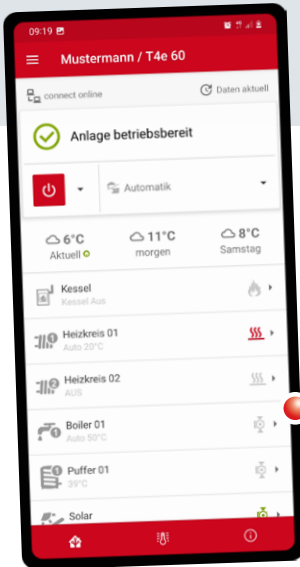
09:19

Mustermann / T4e 60

connect online

Daten aktuell

Anlage betriebsbereit

Automatik

6°C
Aktuell

11°C
morgen

8°C
Samstag

Kessel
Kessel Aus

Heizkreis 01
Auto 20°C

Heizkreis 02
AUS

Boiler 01
Auto 50°C

Puffer 01
39°C

Solar